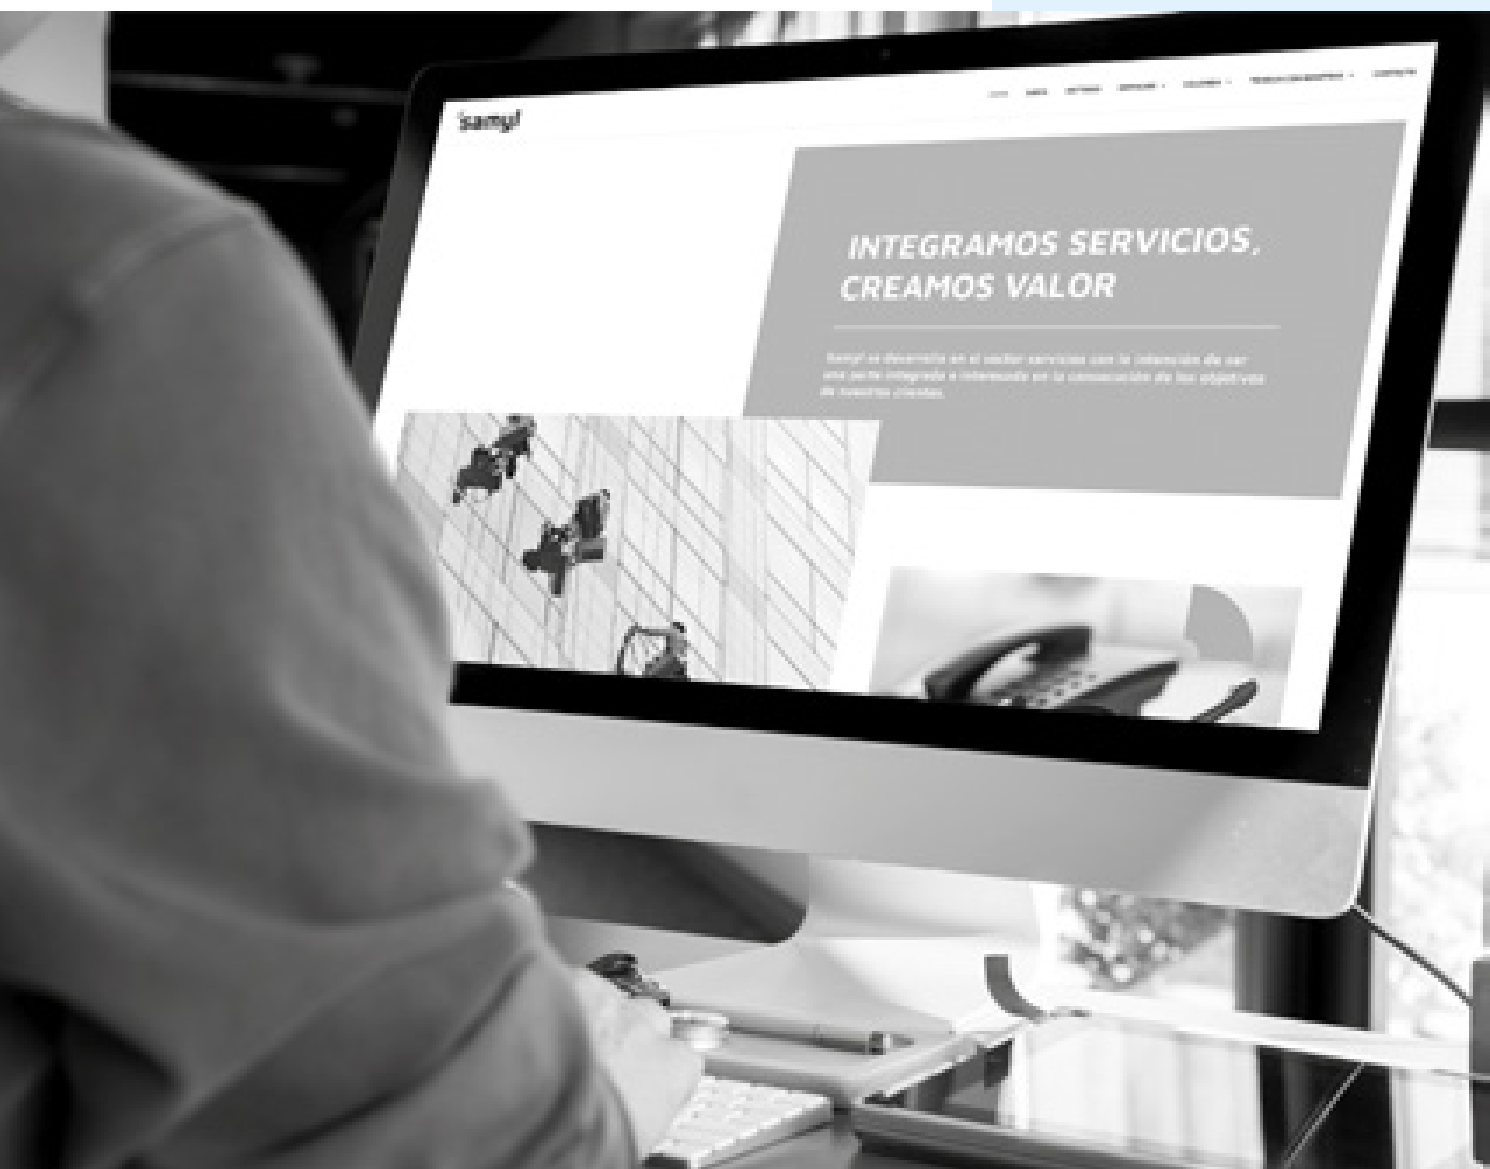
Samyl

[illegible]

INTEGRAMOS SERVICIOS, CREAMOS VALOR

Samyl se desarrolla en el sector servicios con la intención de ser una parte integrada e interesada en la consecución de los objetivos de nuestros clientes.